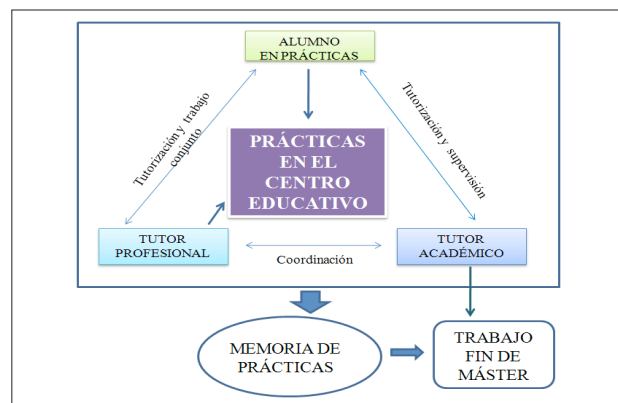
ALUMNO EN PRÁCTICAS

Tutorización y trabajo conjunto

Tutorización y supervisión

PRÁCTICAS EN EL CENTRO EDUCATIVO

TUTOR PROFESIONAL

Coordinación

TUTOR ACADÉMICO

MEMORIA DE PRÁCTICAS

TRABAJO FIN DE MÁSTER